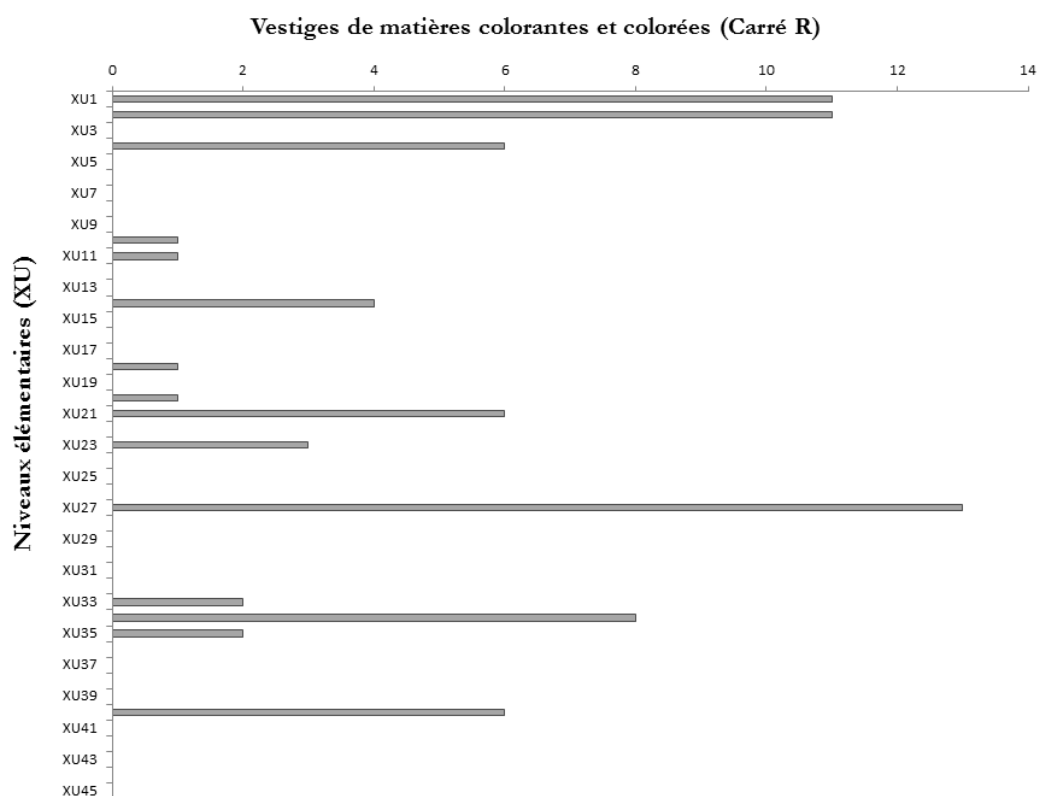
Vestiges de matières colorantes et colorées (Carré R)

0
2
4
6
8
10
12
14

Niveaux élémentaires (XU)

XU1
XU3
XU5
XU7
XU9
XU11
XU13
XU15
XU17
XU19
XU21
XU23
XU25
XU27
XU29
XU31
XU33
XU35
XU37
XU39
XU41
XU43
XU45